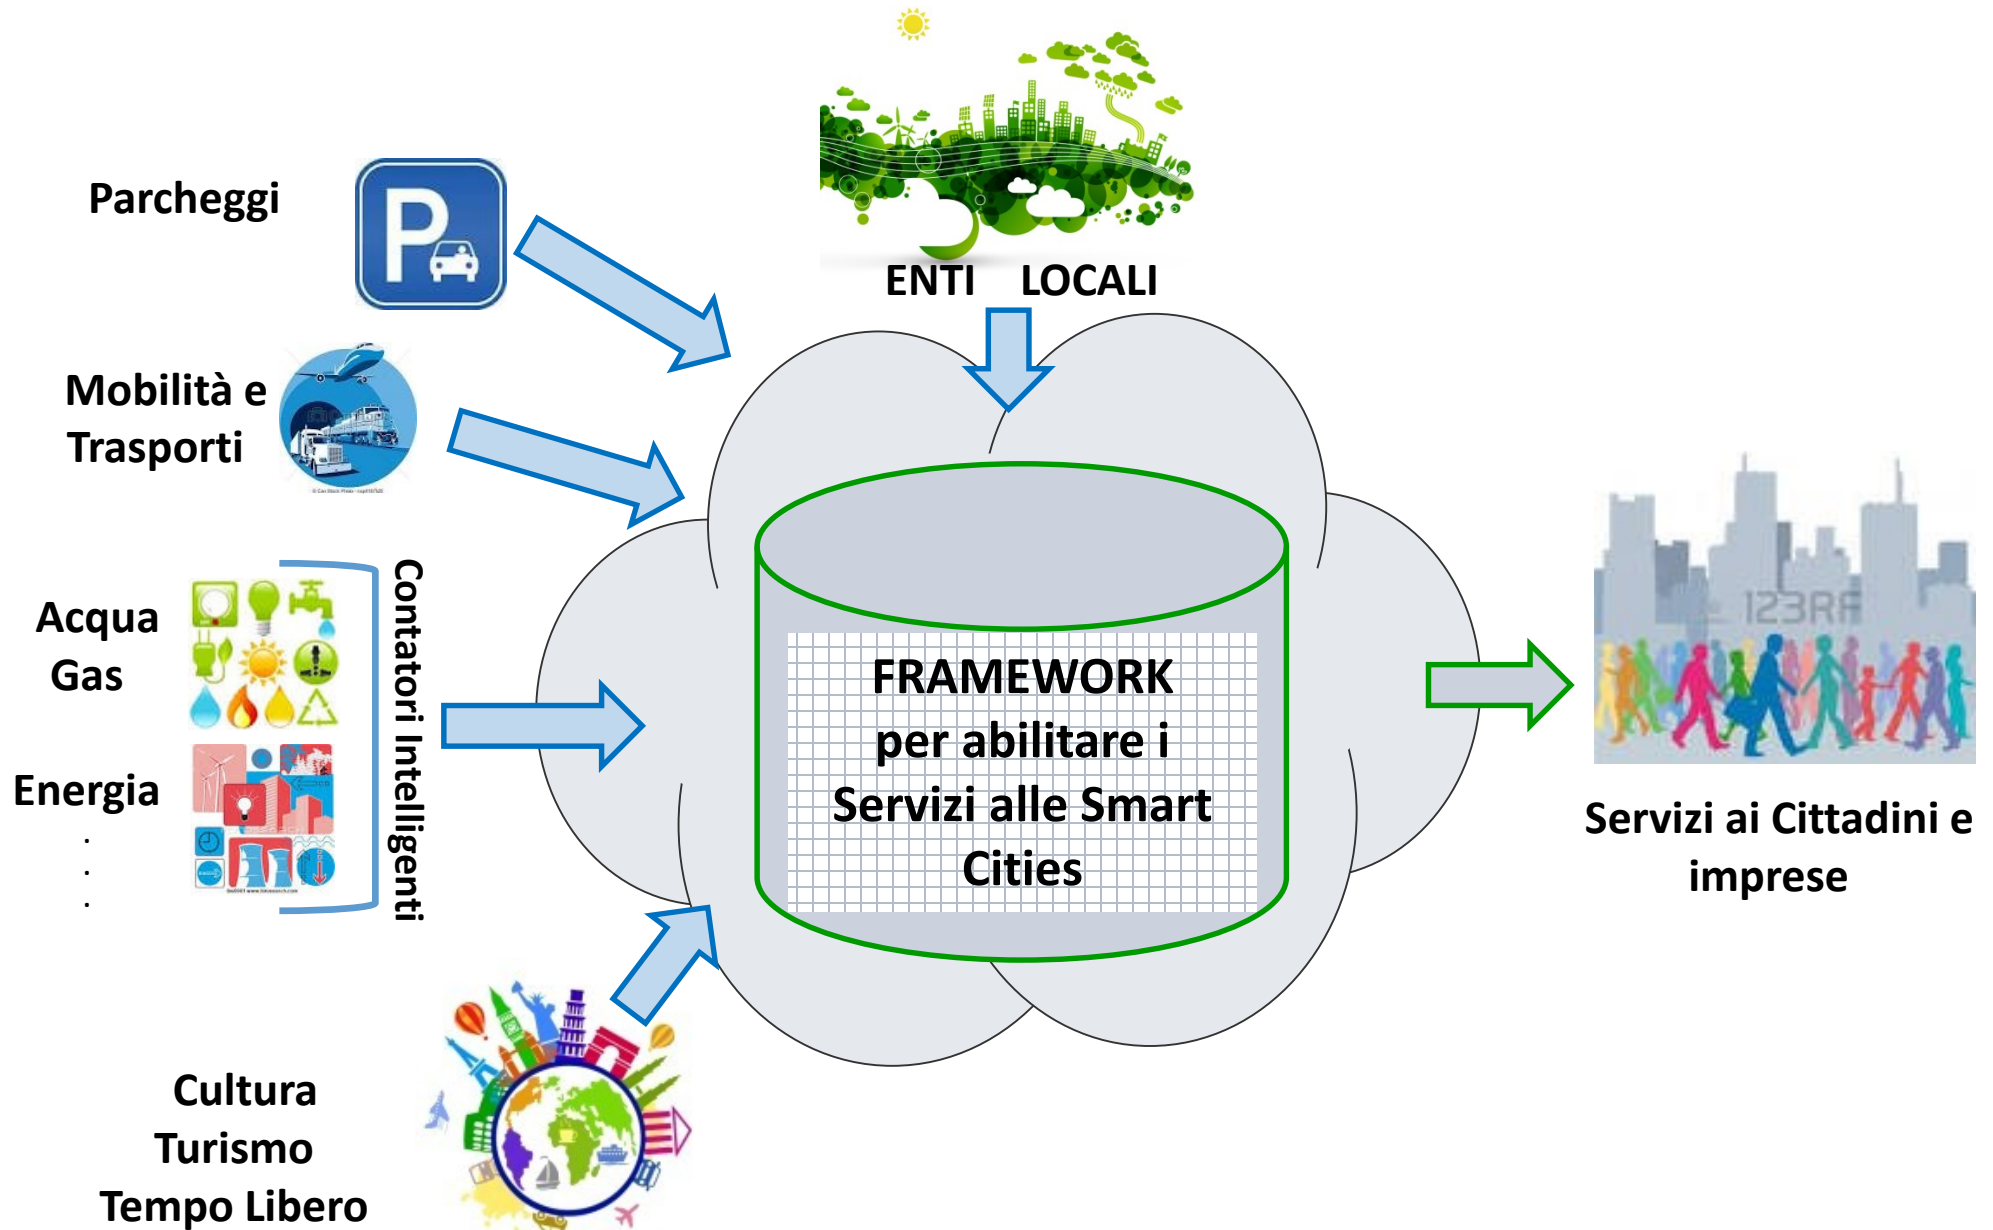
Parcheggi

ENTI LOCALI

Mobilità e Trasporti

Acqua
Gas

Energia
.
.
.

Contatori Intelligenti

FRAMEWORK per abilitare i Servizi alle Smart Cities

123RF

Servizi ai Cittadini e imprese

Cultura
Turismo
Tempo Libero